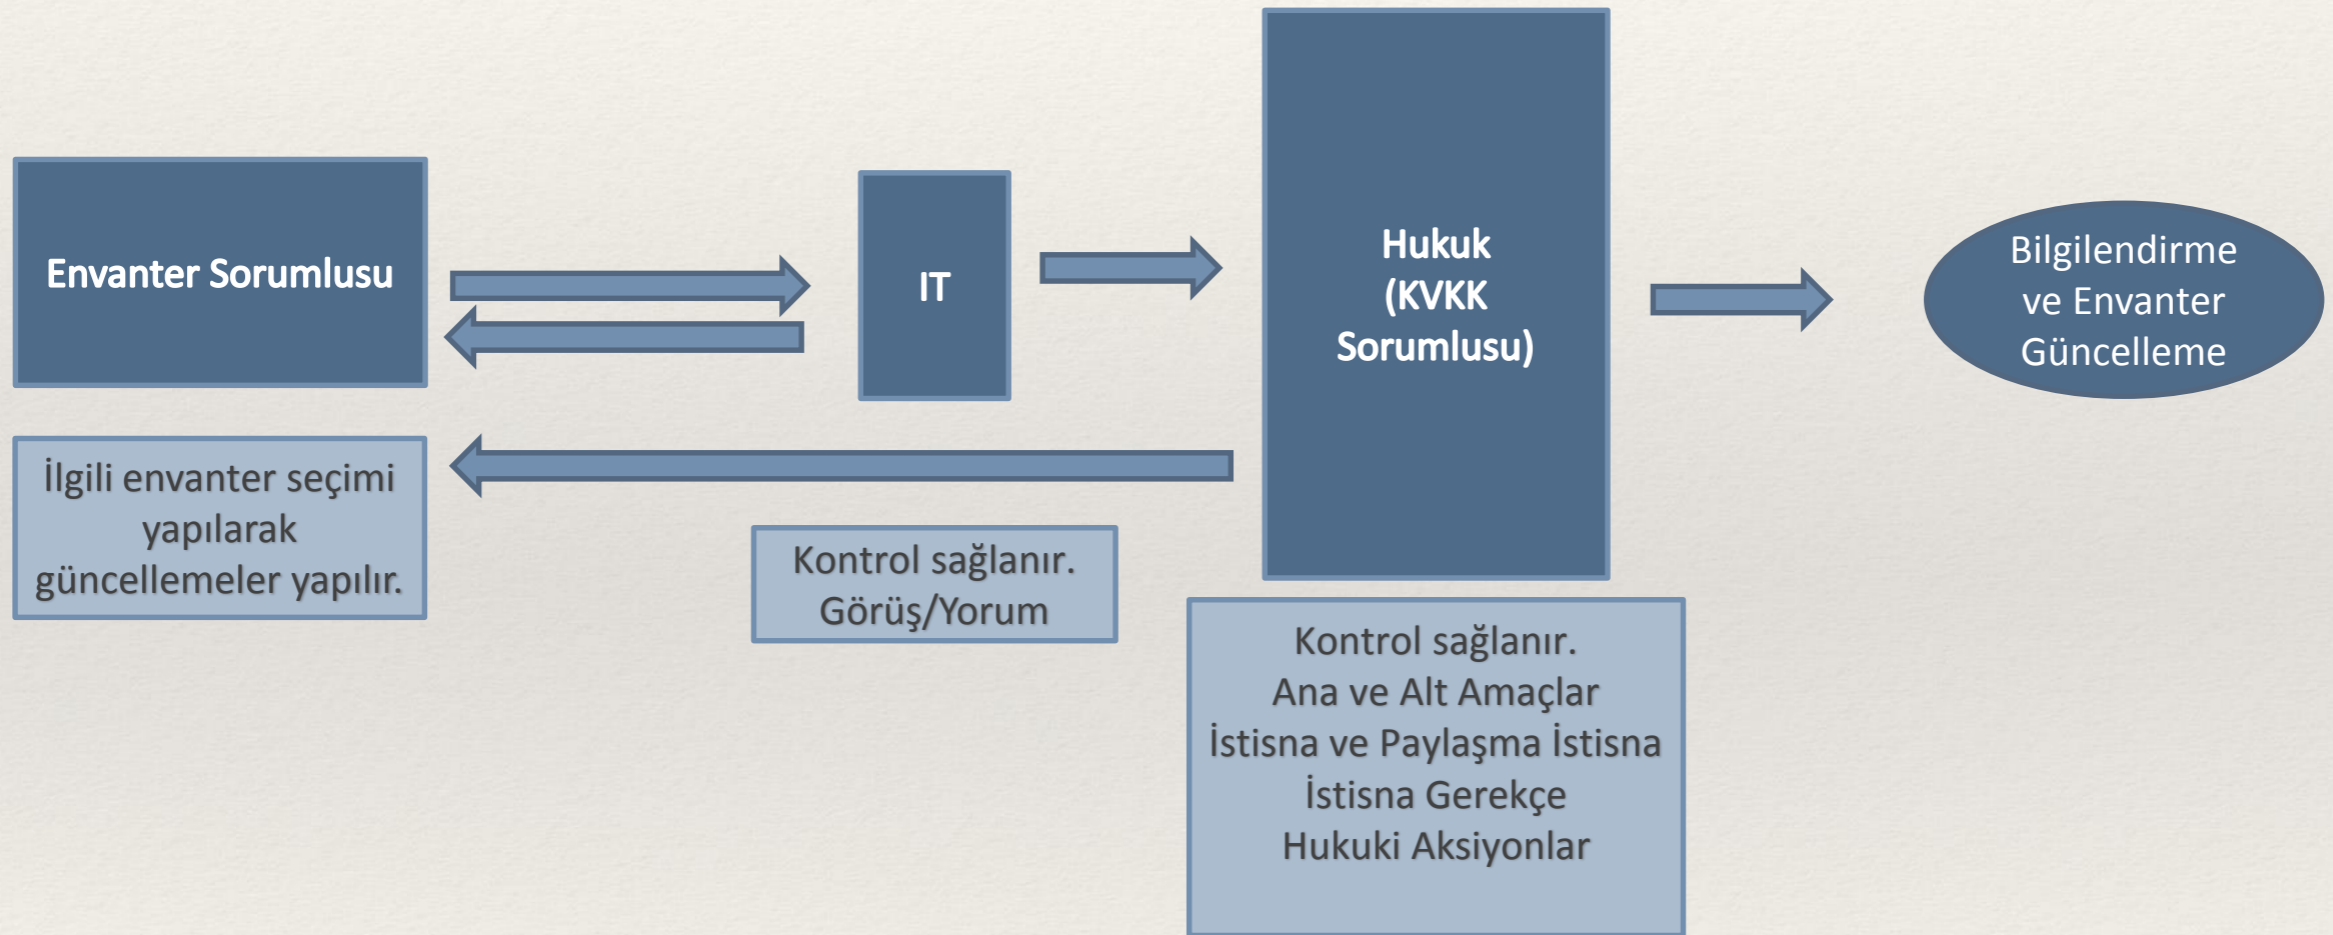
Envanter Sorumlusu

IT

Hukuk
(KVKK
Sorumlusu)

Bilgilendirme
ve Envanter
Güncelleme

İlgili envanter seçimi yapılarak güncellemeler yapılır.

Kontrol sağlanır.
Görüş/Yorum

Kontrol sağlanır.
Ana ve Alt Amaçlar
İstisna ve Paylaşma İstisna
İstisna Gerekçe
Hukuki Aksiyonlar